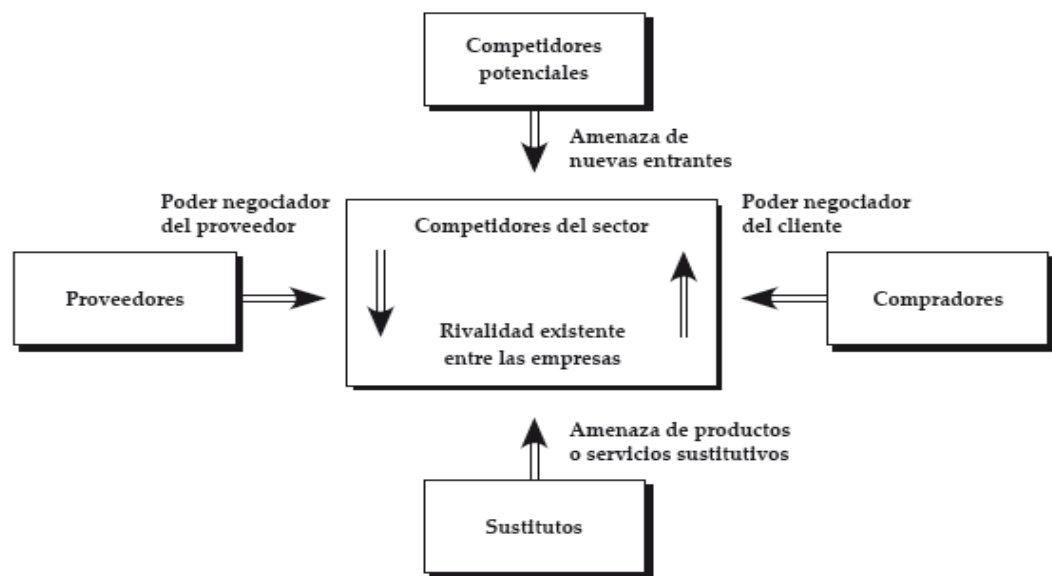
Competidores potenciales

Amenaza de nuevas entrantes

Poder negociador del proveedor

Competidores del sector

Poder negociador del cliente

Proveedores

Rivalidad existente entre las empresas

Compradores

Amenaza de productos o servicios sustitutivos

Sustitutos